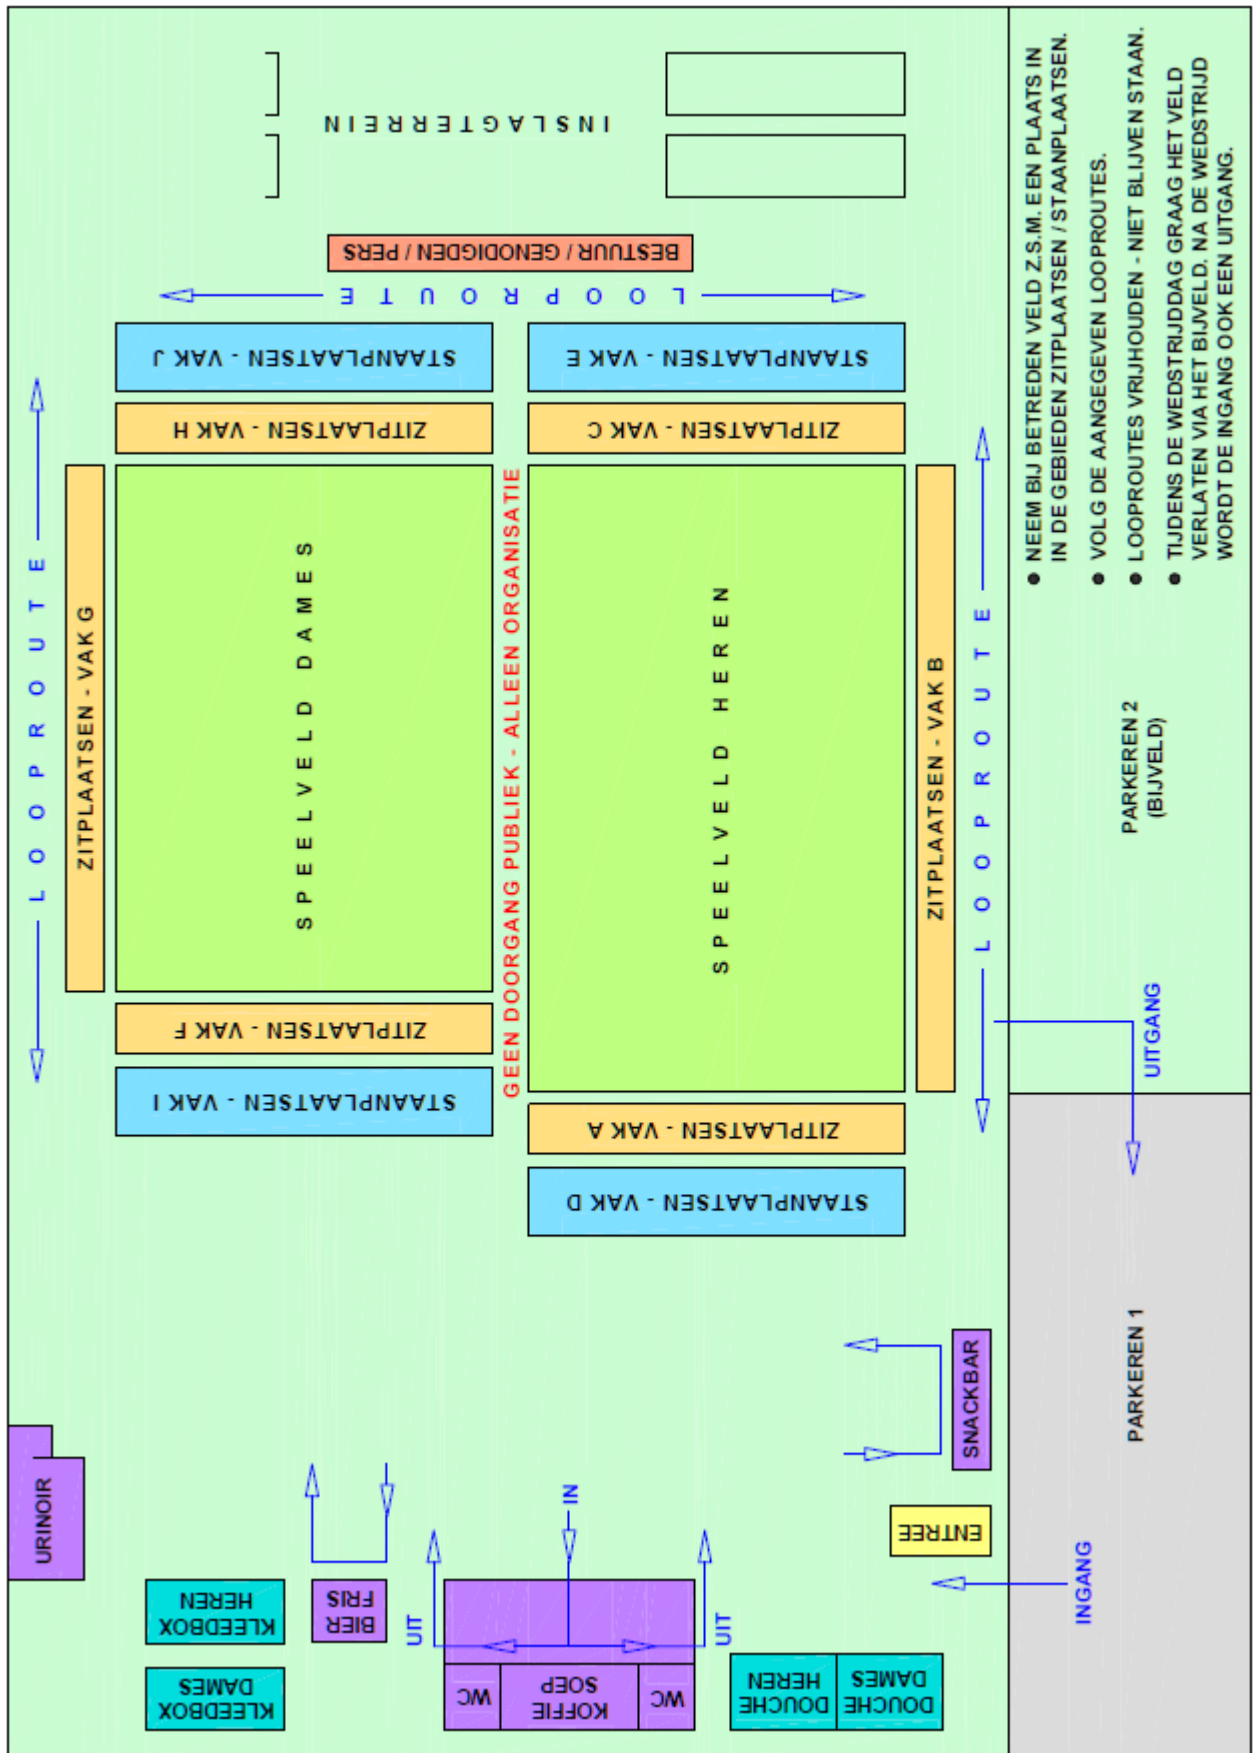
INSLAGTERREIN

BESTUUR / GENODIGDEN / PERS

LOOPROUTE

STAANPLAATSEN - VAK J

STAANPLAATSEN - VAK E

ZITPLAATSEN - VAK H

ZITPLAATSEN - VAK C

ZITPLAATSEN - VAK G

SPEELVELD DAMES

GEEN DOORGANG PUBLIEK - ALLEEN ORGANISATIE

SPEELVELD HEREN

ZITPLAATSEN - VAK B

LOOPROUTE

LOOPROUTE

ZITPLAATSEN - VAK F

STAANPLAATSEN - VAK I

ZITPLAATSEN - VAK A

STAANPLAATSEN - VAK D

● NEEM BIJ BETREDEN VELD Z.S.M. EEN PLAATS IN IN DE GEBIEDEN ZITPLAATSEN / STAANPLAATSEN.
● VOLG DE AANGEGEVEN LOOPROUTES.
● LOOPROUTES VRIJHOUDEN - NIET BLIJVEN STAAN.
● TIJDENS DE WEDSTRIJDDAG GRAAG HET VELD VERLATEN VIA HET BIJVELD. NA DE WEDSTRIJD WORDT DE INGANG OOK EEN UITGANG.

PARKEREN 2 (BIJVELD)

UITGANG

PARKEREN 1

SNACKBAR

ENTREE

INGANG

URINOIR

KLEEDBOX HEREN

KLEEDBOX DAMES

BIER FRIS

UIT

IN

UIT

WC

KOFFIE SOEP

WC

DOUCHE HEREN

DOUCHE DAMES